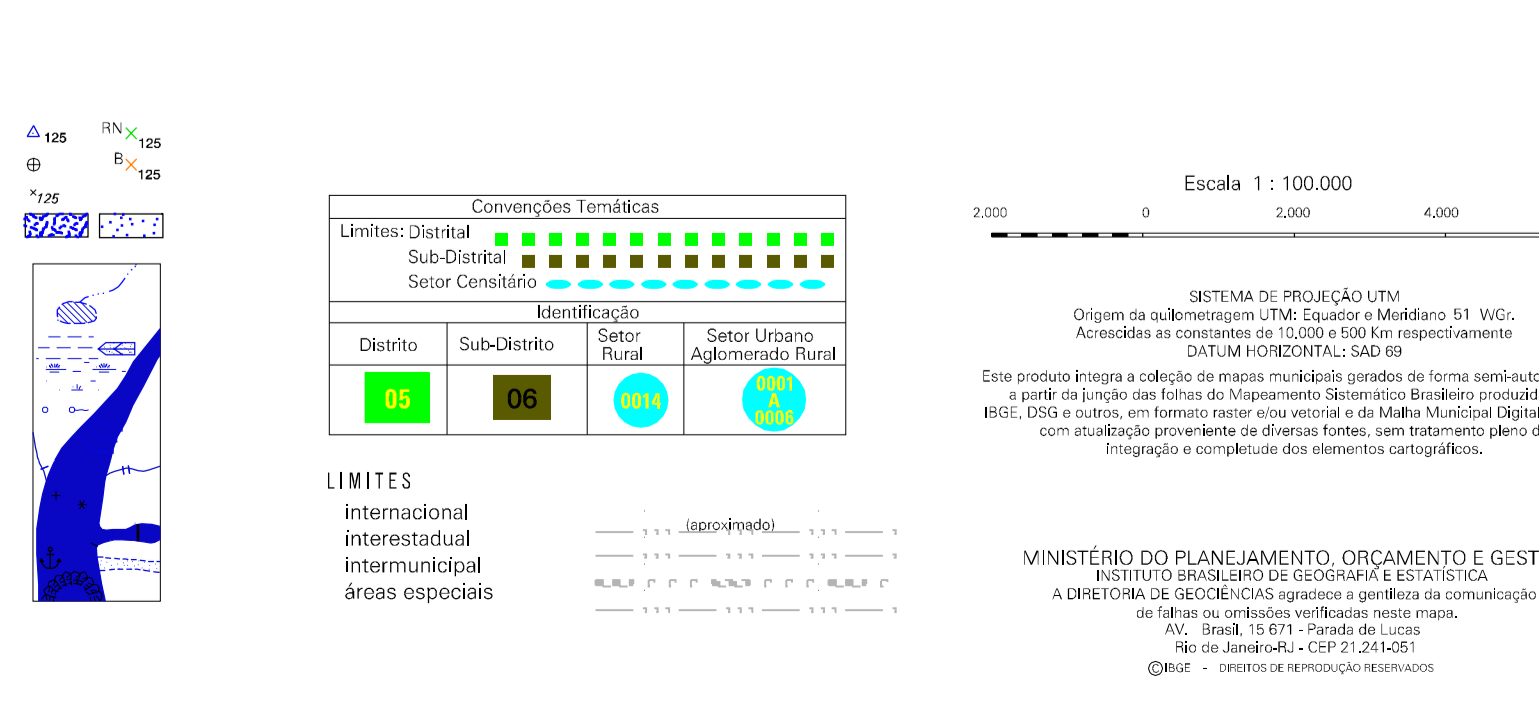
125
RN 125
B 125
125

Convenções Temáticas
Limites: Distrital
Sub-Distrital
Setor Censitário

Identificação

| Distrito | Sub-Distrito | Setor Rural | Setor Urbano Aglomerado Rural |
|---|---|---|---|
| 05 | 06 | 0014 | 0001 A 0006 |

LIMITES
internacional
interestadual
intermunicipal
áreas especiais
(aproximado)

Escala 1 : 100.000
2.000 0 2.000 4.000

SISTEMA DE PROJEÇÃO UTM
Origem da quilometragem UTM: Equador e Meridiano 51 WGr.
Acrescidas as constantes de 10.000 e 500 Km respectivamente
DATUM HORIZONTAL: SAD 69

Este produto integra a coleção de mapas municipais gerados de forma semi-auto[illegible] a partir da junção das folhas do Mapeamento Sistemático Brasileiro produzid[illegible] IBGE, DSG e outros, em formato raster e/ou vetorial e da Malha Municipal Digital com atualização proveniente de diversas fontes, sem tratamento pleno d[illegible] integração e completude dos elementos cartográficos.

MINISTÉRIO DO PLANEJAMENTO, ORÇAMENTO E GEST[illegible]
INSTITUTO BRASILEIRO DE GEOGRAFIA E ESTATÍSTICA
A DIRETORIA DE GEOCIÊNCIAS agradece a gentileza da comunicação de falhas ou omissões verificadas neste mapa.
AV. Brasil, 15 671 - Parada de Lucas
Rio de Janeiro-RJ - CEP 21.241-051
©IBGE - DIREITOS DE REPRODUÇÃO RESERVADOS